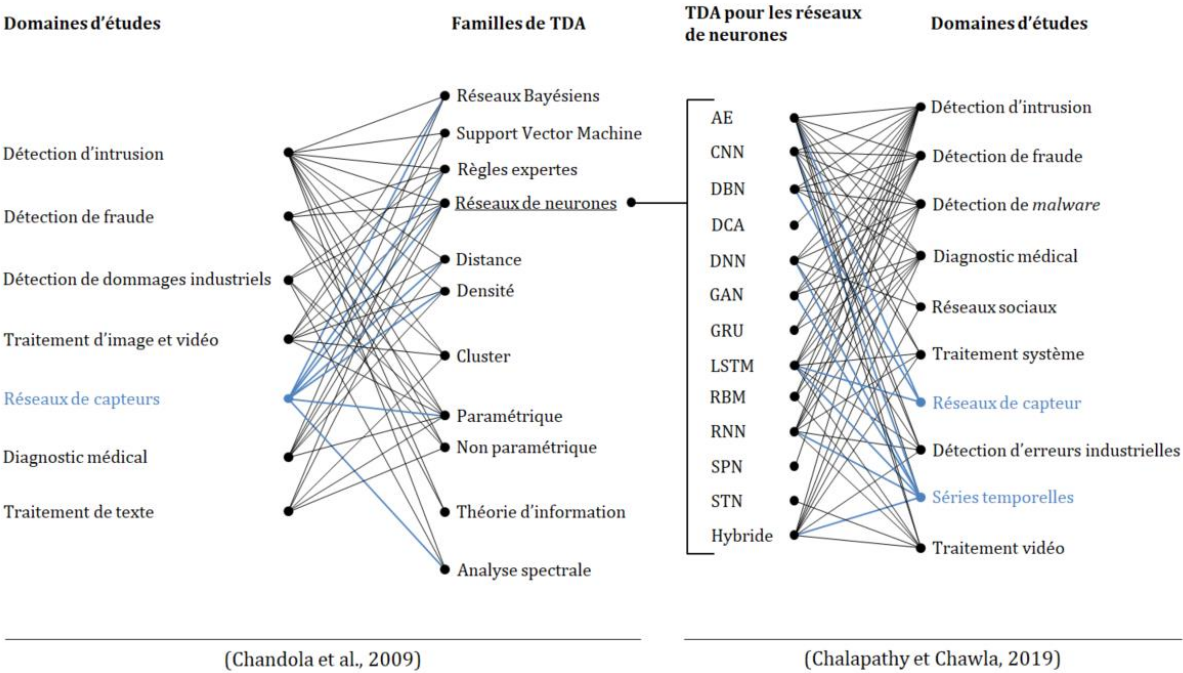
Domaines d'études

Détection d'intrusion
Détection de fraude
Détection de dommages industriels
Traitement d'image et vidéo
Réseaux de capteurs
Diagnostic médical
Traitement de texte

Familles de TDA

Réseaux Bayésiens
Support Vector Machine
Règles expertes
Réseaux de neurones
Distance
Densité
Cluster
Paramétrique
Non paramétrique
Théorie d'information
Analyse spectrale

(Chandola et al., 2009)

TDA pour les réseaux de neurones

AE
CNN
DBN
DCA
DNN
GAN
GRU
LSTM
RBM
RNN
SPN
STN
Hybride

Domaines d'études

Détection d'intrusion
Détection de fraude
Détection de *malware*
Diagnostic médical
Réseaux sociaux
Traitement système
Réseaux de capteur
Détection d'erreurs industrielles
Séries temporelles
Traitement vidéo

(Chalapathy et Chawla, 2019)